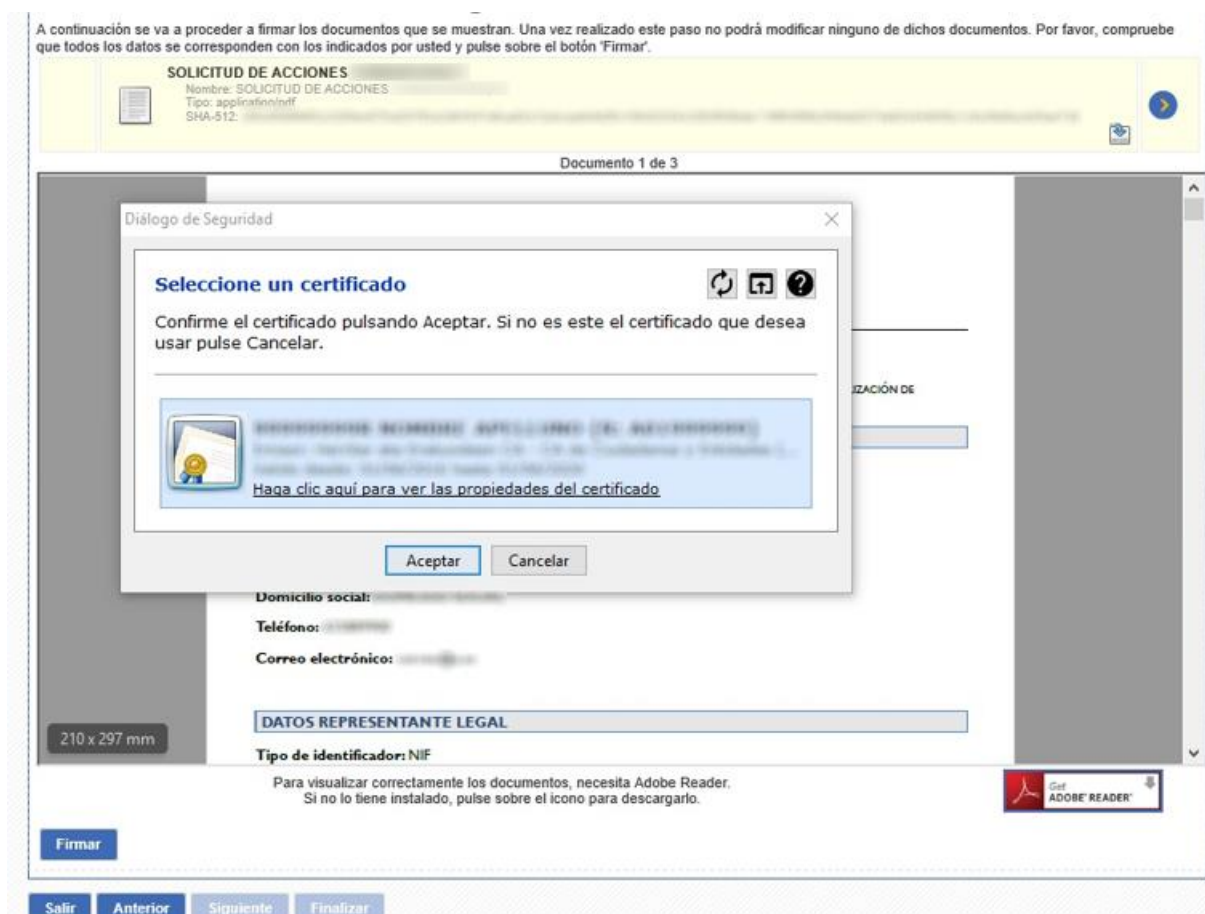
A continuación se va a proceder a firmar los documentos que se muestran. Una vez realizado este paso no podrá modificar ninguno de dichos documentos. Por favor, compruebe que todos los datos se corresponden con los indicados por usted y pulse sobre el botón 'Firmar'.

SOLICITUD DE ACCIONES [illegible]
Nombre: SOLICITUD DE ACCIONES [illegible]
Tipo: application/pdf
SHA-512: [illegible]

Documento 1 de 3

Diálogo de Seguridad

Seleccione un certificado

Confirme el certificado pulsando Aceptar. Si no es este el certificado que desea usar pulse Cancelar.

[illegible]
Haga clic aquí para ver las propiedades del certificado

Aceptar Cancelar

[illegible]ZACIÓN DE

Domicilio social: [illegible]

Teléfono: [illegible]

Correo electrónico: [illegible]

DATOS REPRESENTANTE LEGAL

210 x 297 mm

Tipo de identificador: NIF

Para visualizar correctamente los documentos, necesita Adobe Reader.
Si no lo tiene instalado, pulse sobre el icono para descargarlo.

Get ADOBE READER

Firmar

Salir Anterior Siguiente Finalizar